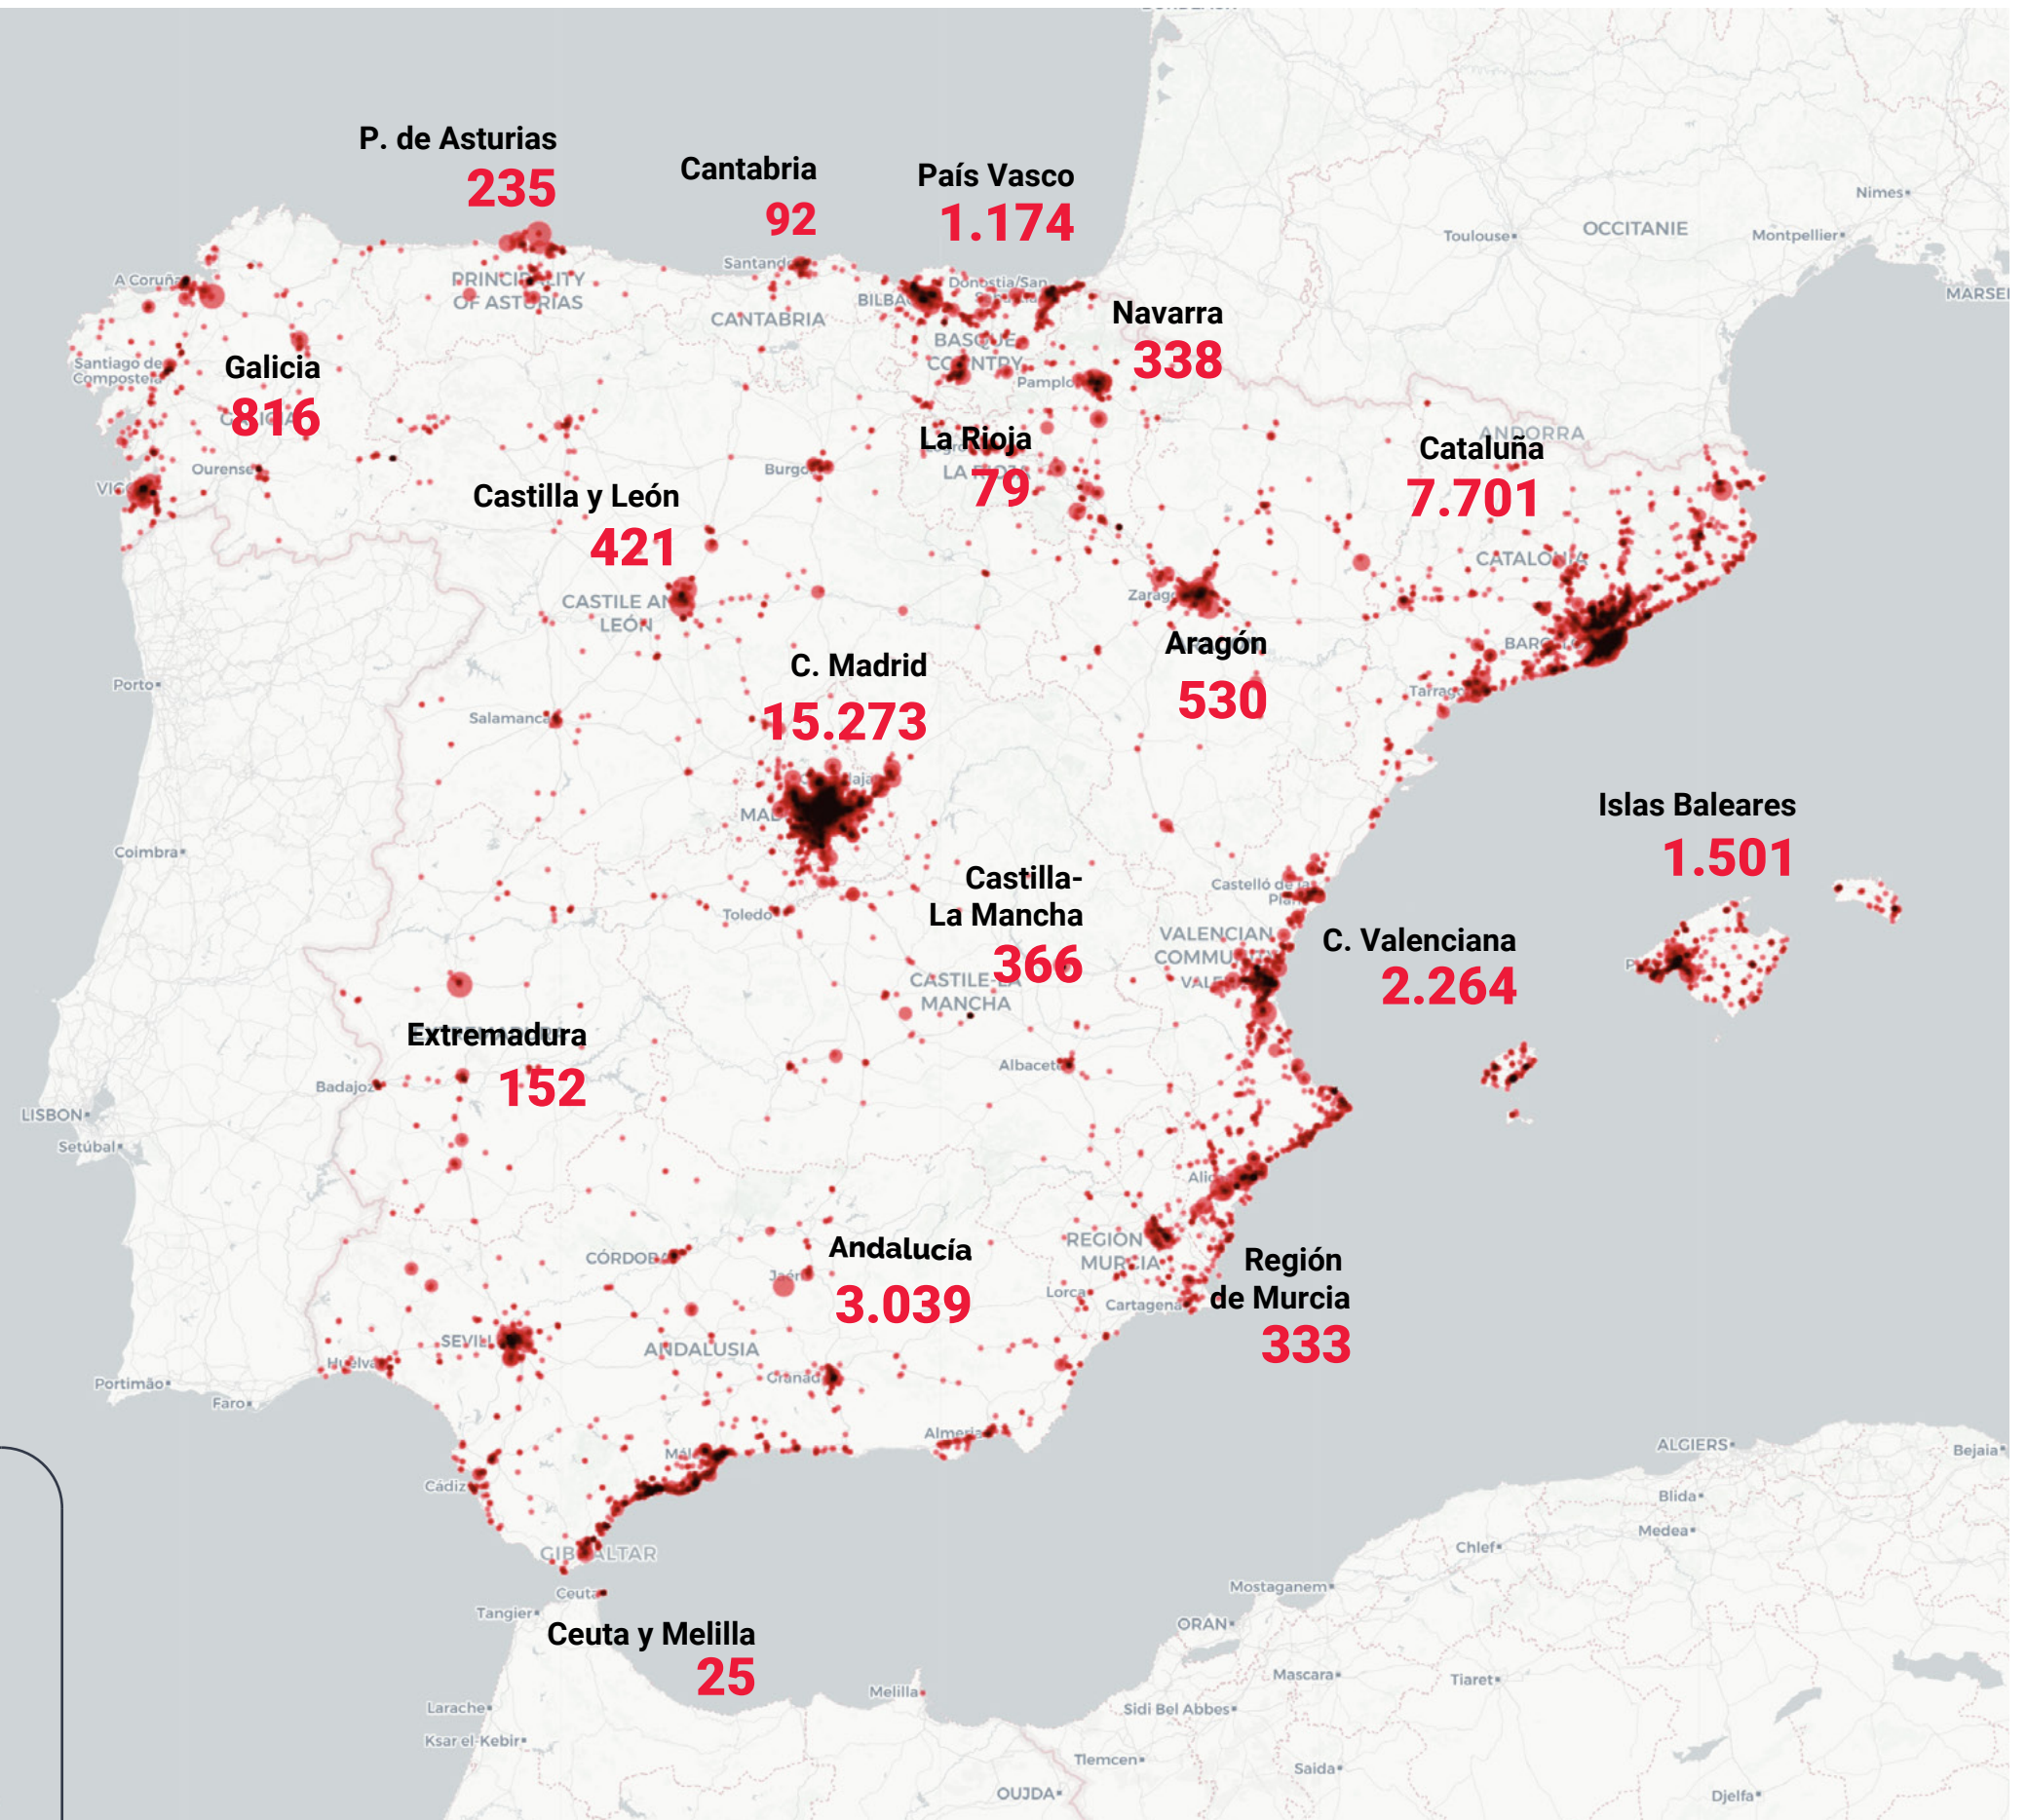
P. de Asturias
235

Cantabria
92

País Vasco
1.174

Navarra
338

Galicia
816

La Rioja
79

Cataluña
7.701

Castilla y León
421

Aragón
530

C. Madrid
15.273

Islas Baleares
1.501

Castilla-La Mancha
366

C. Valenciana
2.264

Extremadura
152

Andalucía
3.039

Región de Murcia
333

Ceuta y Melilla
25

A Coruña
Santiago de Compostela
Ourense
VIGO
PRINCIPALITY OF ASTURIAS
Santander
CANTABRIA
BILBAO
Donostia/San Sebastián
BASQUE COUNTRY
Pamplona
LA RIOJA
Burgos
ANDORRA
CATALONIA
Zaragoza
CASTILE AND LEÓN
BARCELONA
Tarragona
Porto
Salamanca
MADRID
Guadalajara
Coimbra
Toledo
Castelló de la Plana
VALENCIAN COMMUNITY
VALENCIA
CASTILE-LA MANCHA
Albacete
Badajoz
LISBON
Setúbal
Alicante
REGIÓN DE MURCIA
Lorca
Cartagena
CÓRDOBA
Jaén
SEVILLA
Huelva
ANDALUSIA
Granada
Portimão
Faro
Almería
Málaga
Cádiz
GIBRALTAR
Ceuta
Tangier
Larache
Ksar el-Kebir
Melilla
Toulouse
OCCITANIE
Montpellier
Nimes
MARSEI
ALGIERS
Bejaia
Blida
Medea
Chlef
Mostaganem
ORAN
Mascara
Tiaret
Sidi Bel Abbes
Tlemcen
Saida
OUJDA
Djelfa